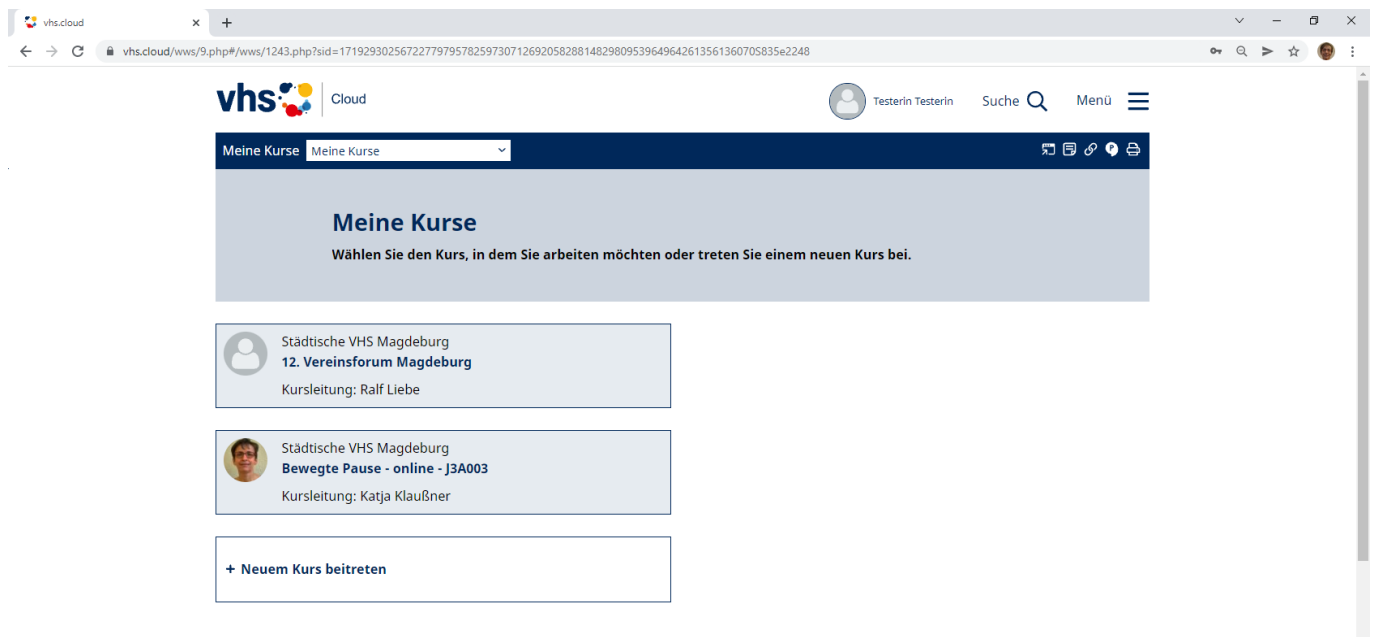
vhs.cloud

vhs.cloud/wws/9.php#/wws/1243.php?sid=71929302567227797957825973071269205828814829809539649642613561360705835e2248

vhs Cloud

Testerin Testerin

Suche

Menü

Meine Kurse

Meine Kurse

Meine Kurse

Wählen Sie den Kurs, in dem Sie arbeiten möchten oder treten Sie einem neuen Kurs bei.

Städtische VHS Magdeburg
12. Vereinsforum Magdeburg
Kursleitung: Ralf Liebe

Städtische VHS Magdeburg
Bewegte Pause - online - J3A003
Kursleitung: Katja Klaußner

+ Neuem Kurs beitreten